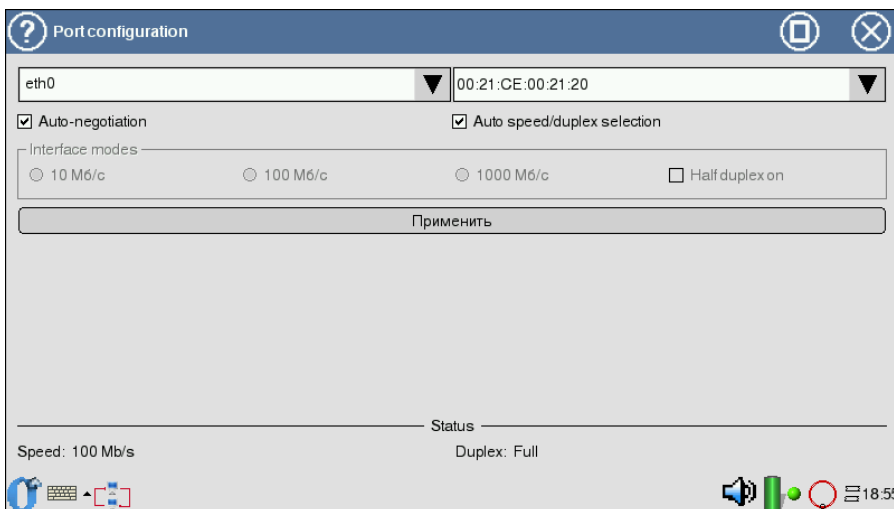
Port configuration

eth0
00:21:CE:00:21:20

☑ Auto-negotiation
☑ Auto speed/duplex selection

Interface modes
○ 10 Мб/с
○ 100 Мб/с
○ 1000 Мб/с
☐ Half duplex on

Применить

Status
Speed: 100 Mb/s
Duplex: Full

18:5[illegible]